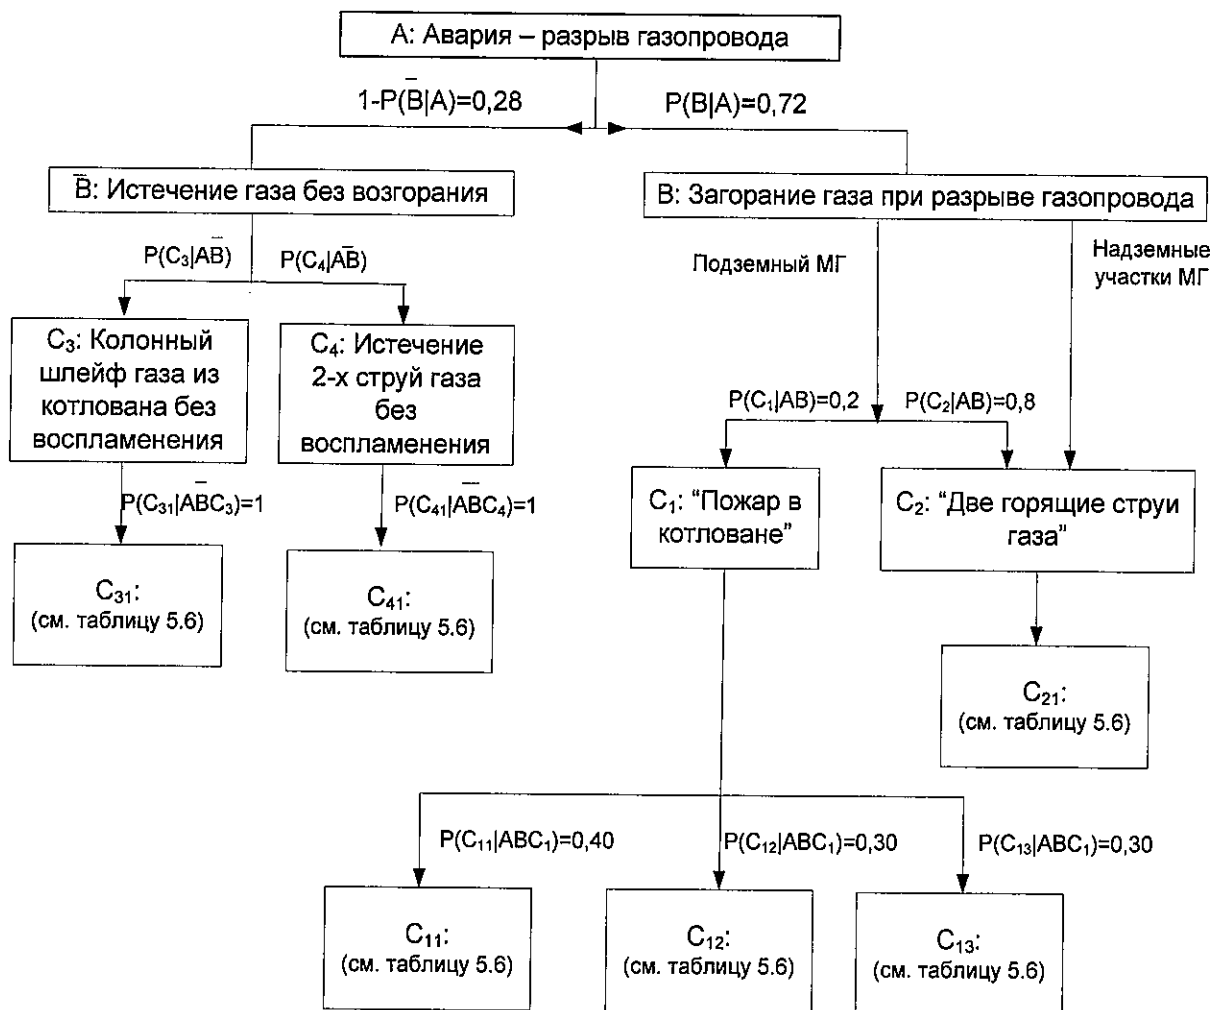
A: Авария – разрыв газопровода

1-P($\bar{B}$|A)=0,28

P(B|A)=0,72

$\bar{B}$: Истечение газа без возгорания

B: Загорание газа при разрыве газопровода

P($C_3$|A$\bar{B}$)

P($C_4$|A$\bar{B}$)

Подземный МГ

Надземные участки МГ

$C_3$: Колонный шлейф газа из котлована без воспламенения

$C_4$: Истечение 2-х струй газа без воспламенения

P($C_1$|AB)=0,2

P($C_2$|AB)=0,8

P($C_{31}$|A$\bar{B}$$C_3$)=1

P($C_{41}$|A$\bar{B}$$C_4$)=1

$C_1$: “Пожар в котловане”

$C_2$: “Две горящие струи газа”

$C_{31}$: (см. таблицу 5.6)

$C_{41}$: (см. таблицу 5.6)

$C_{21}$: (см. таблицу 5.6)

P($C_{11}$|AB$C_1$)=0,40

P($C_{12}$|AB$C_1$)=0,30

P($C_{13}$|AB$C_1$)=0,30

$C_{11}$: (см. таблицу 5.6)

$C_{12}$: (см. таблицу 5.6)

$C_{13}$: (см. таблицу 5.6)